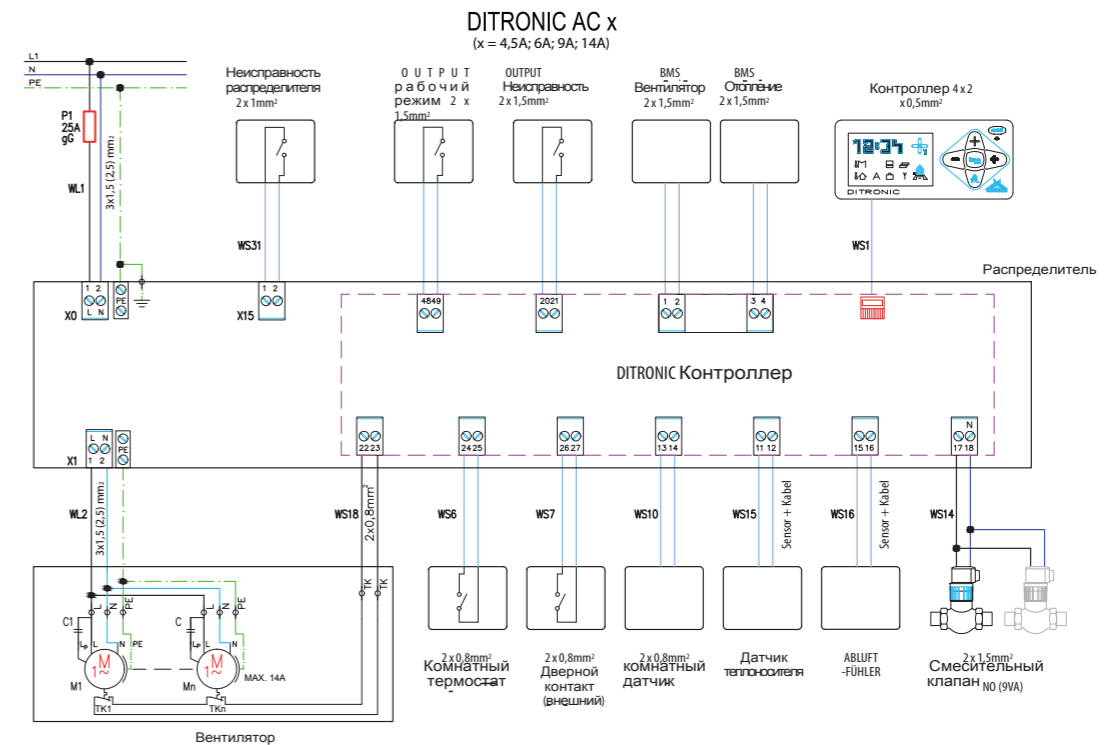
DITRONIC AC x
(x = 4,5A; 6A; 9A; 14A)

L1
N
PE

P1
25A
gG

WL1
3x1,5 (2,5) mm²

Неисправность распределителя
2 x 1mm²

OUTPUT рабочий режим 2 x 1,5mm²

OUTPUT Неисправность
2 x 1,5mm²

BMS Вентилятор
2 x 1,5mm²

BMS Отопление
2 x 1,5mm²

Контроллер 4 x 2 x 0,5mm²

DITRONIC

WS31

WS1

Распределитель

X0
1 2
L N
PE

X15
1 2

4849

2021

1 2

3 4

DITRONIC Контроллер

X1
L N
1 2
PE

22 23

24 25

26 27

13 14

11 12

15 16

N
17 18

WL2
3x1,5 (2,5) mm²

WS18
2x0,8mm²

WS6

WS7

WS10

WS15
Sensor + Kabel

WS16
Sensor + Kabel

WS14

TK
TK

C1
L
N
PE
Lp
M
1~
M1

C
L
N
PE
Lp
M
1~
Mn

MAX. 14A

TK1
TKn

Вентилятор

2 x 0,8mm²
Комнатный термостат

2 x 0,8mm²
Дверной контакт (внешний)

2 x 0,8mm²
комнатный датчик

Датчик теплоносителя

ABLUFT -FÜHLER

2 x 1,5mm²
Смесительный клапан NO (9VA)